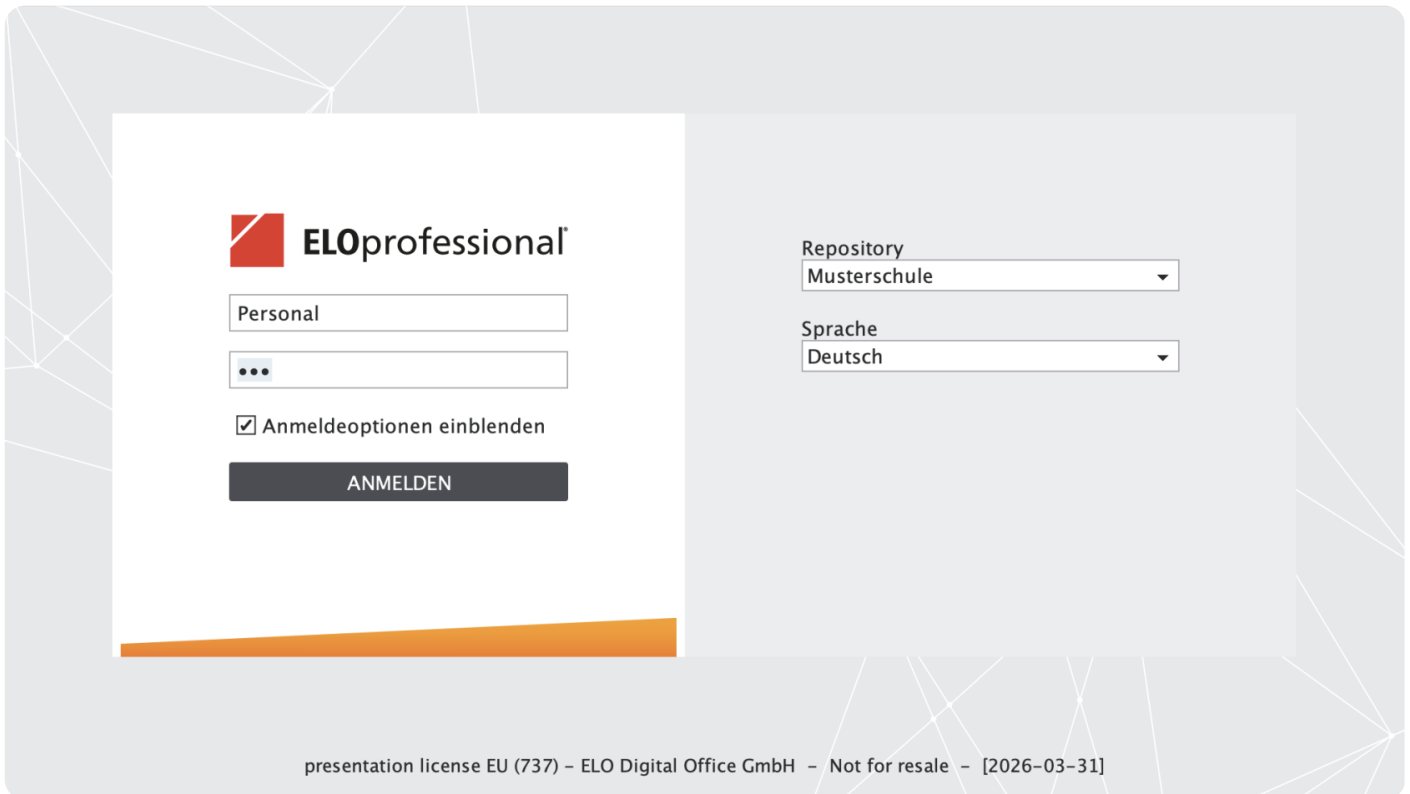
ELOprofessional®

Personal

•••

Anmeldeoptionen einblenden

ANMELDEN

Repository
Musterschule

Sprache
Deutsch

presentation license EU (737) – ELO Digital Office GmbH – Not for resale – [2026-03-31]